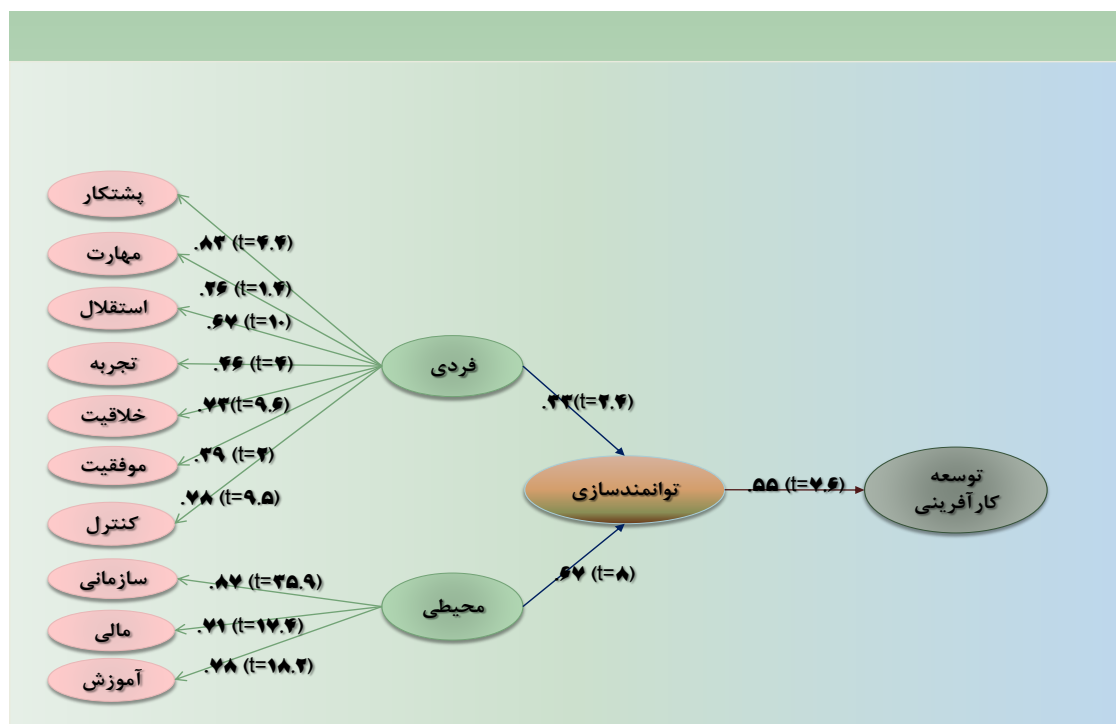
پشتکار
مهارت
استقلال
تجربه
خلاقیت
موفقیت
کنترل
سازمانی
مالی
آموزش

.۸۳ (t=۴.۴)
.۲۶ (t=۱.۴)
.۶۷ (t=۱۰)
.۴۶ (t=۴)
.۷۳(t=۹.۶)
.۳۹ (t=۴)
.۷۸ (t=۹.۵)
.۸۷ (t=۳۵.۹)
.۷۱ (t=۱۷.۴)
.۷۸ (t=۱۸.۳)

فردی
محیطی
.۳۳(t=۲.۴)
.۶۷ (t=۸)
توانمندسازی
.۵۵ (t=۷.۶)
توسعه
کارآفرینی